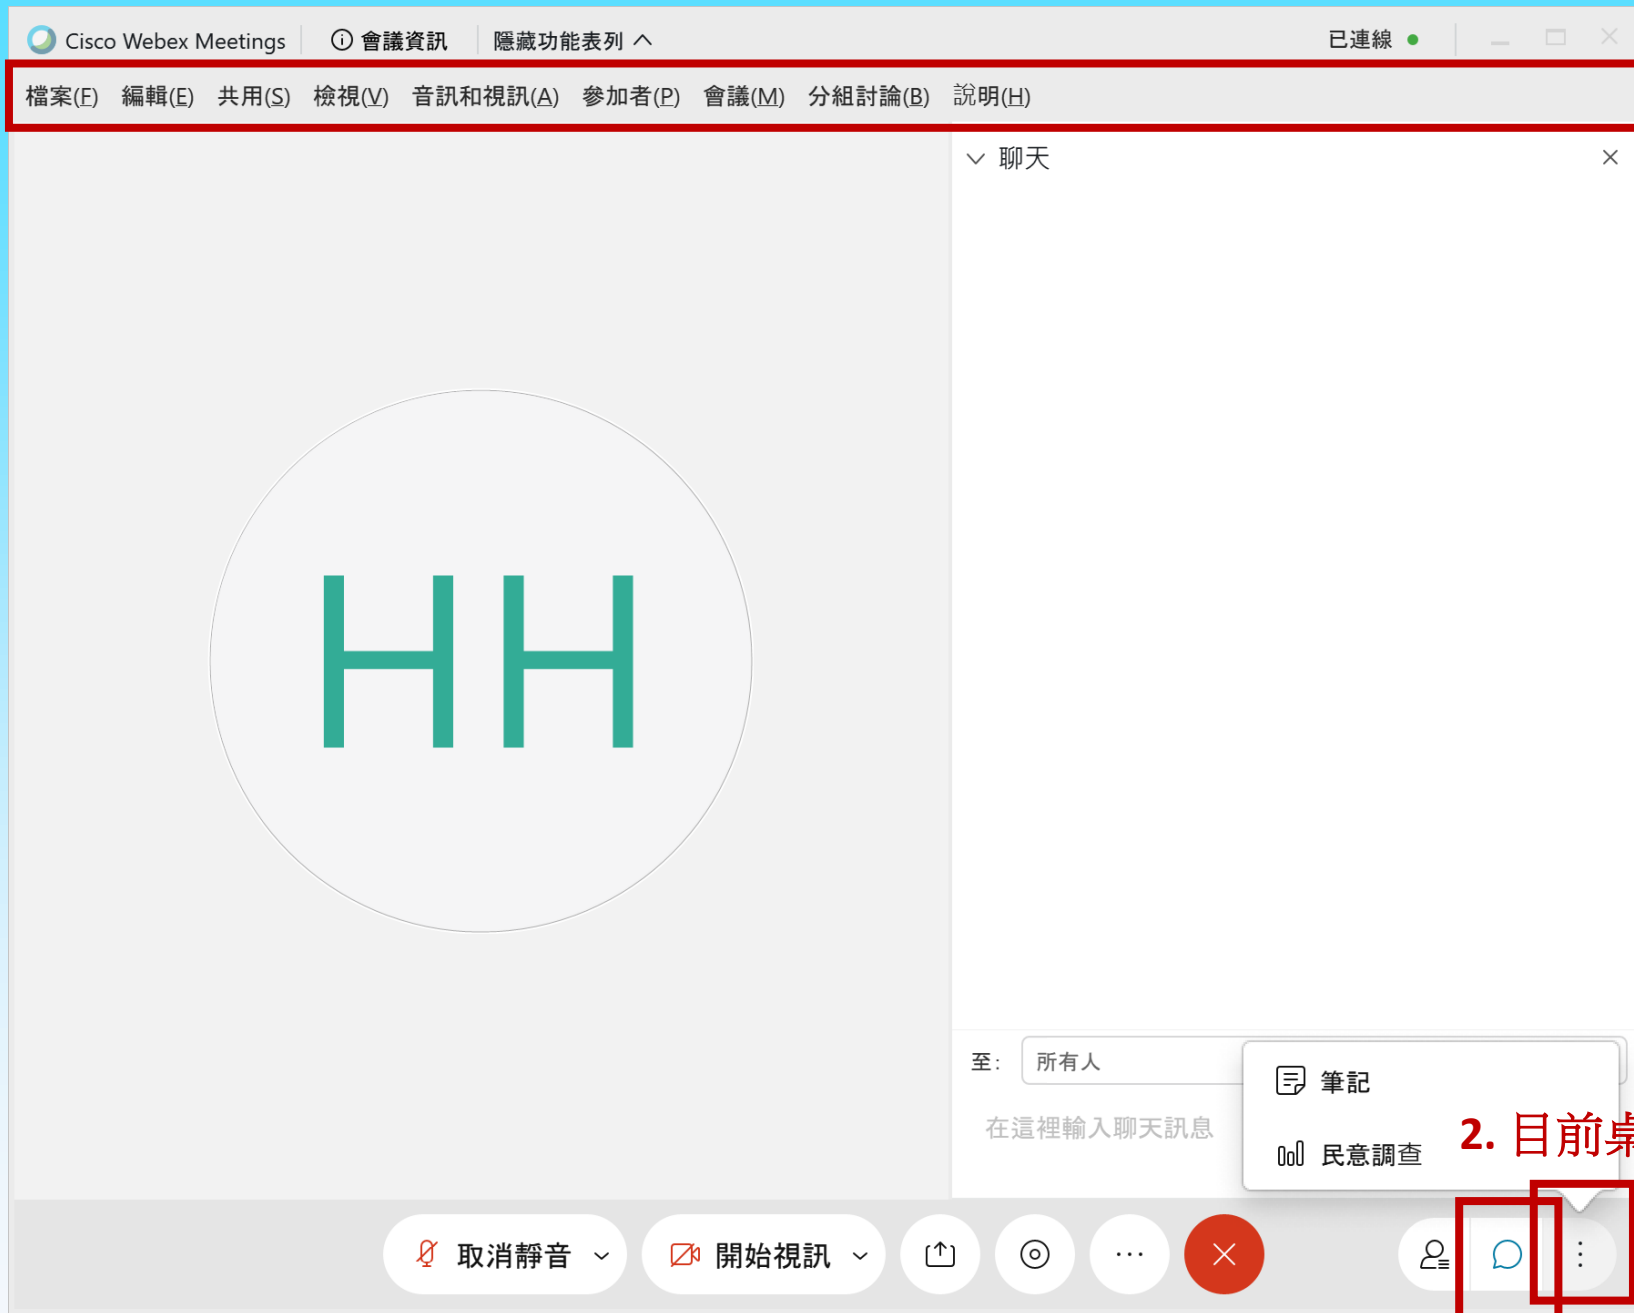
Cisco Webex Meetings ⓘ 會議資訊 隱藏功能表列 ^ 已連線

檔案(F) 編輯(E) 共用(S) 檢視(V) 音訊和視訊(A) 參加者(P) 會議(M) 分組討論(B) 說明(H)

聊天

HH

至: 所有人

在這裡輸入聊天訊息

筆記

民意調查

2. 目前桌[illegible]

取消靜音

開始視訊

···